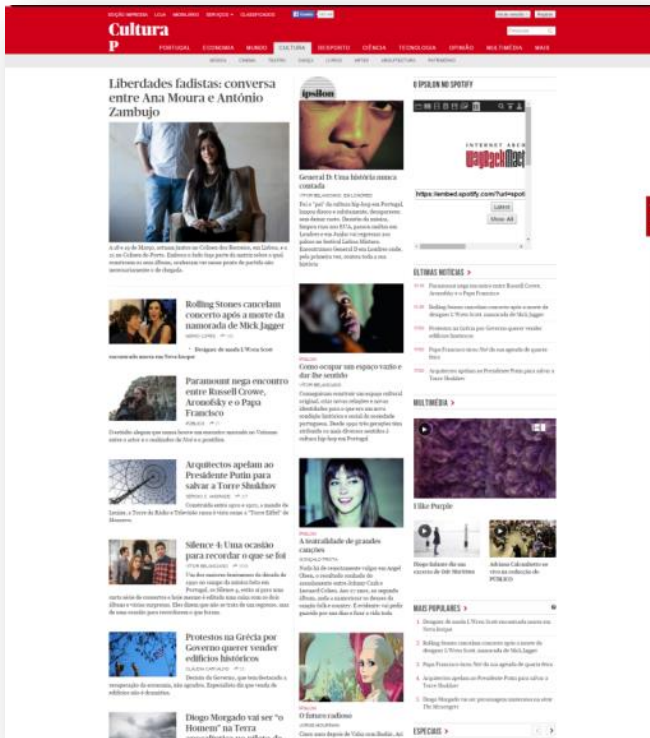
Cultura

P

PORTUGAL ECONOMIA MUNDO CULTURA DESPORTO CIÊNCIA TECNOLOGIA OPINIÃO MULTIMÉDIA MAIS

Liberdades fadistas: conversa entre Ana Moura e António Zambujo

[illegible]

Rolling Stones cancelam concerto após a morte da namorada de Mick Jagger

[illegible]

Paramount nega encontro entre Russell Crowe, Aronofsky e o Papa Francisco

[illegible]

Arquitectos apelam ao Presidente Putin para salvar a Torre Shukhov

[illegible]

Silence 4: Uma ocasião para recordar o que se foi

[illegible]

Protestos na Grécia por Governo querer vender edifícios históricos

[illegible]

Diogo Morgado vai ser "o Homem" na Terra

ípsilon

General D: Uma história nunca contada

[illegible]

Como ocupar um espaço vazio e dar-lhe sentido

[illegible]

A teatralidade de grandes canções

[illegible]

O futuro radioso

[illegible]

O ÍPSILON NO SPOTIFY

INTERNET ARCHIVE WayBackMachine

https://embed.spotify.com/?uri=spoti

Latest

Show All

ÚLTIMAS NOTÍCIAS >

Paramount nega encontro entre Russell Crowe, Aronofsky e o Papa Francisco

Rolling Stones cancelam concerto após a morte da namorada de Mick Jagger

Protestos na Grécia por Governo querer vender edifícios históricos

Papa Francisco tema Noé da sua agenda de quarta-feira

Arquitectos apelam ao Presidente Putin para salvar a Torre Shukhov

MULTIMÉDIA >

I like Purple

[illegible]

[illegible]

MAIS POPULARES >

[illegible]

ESPECIAIS >